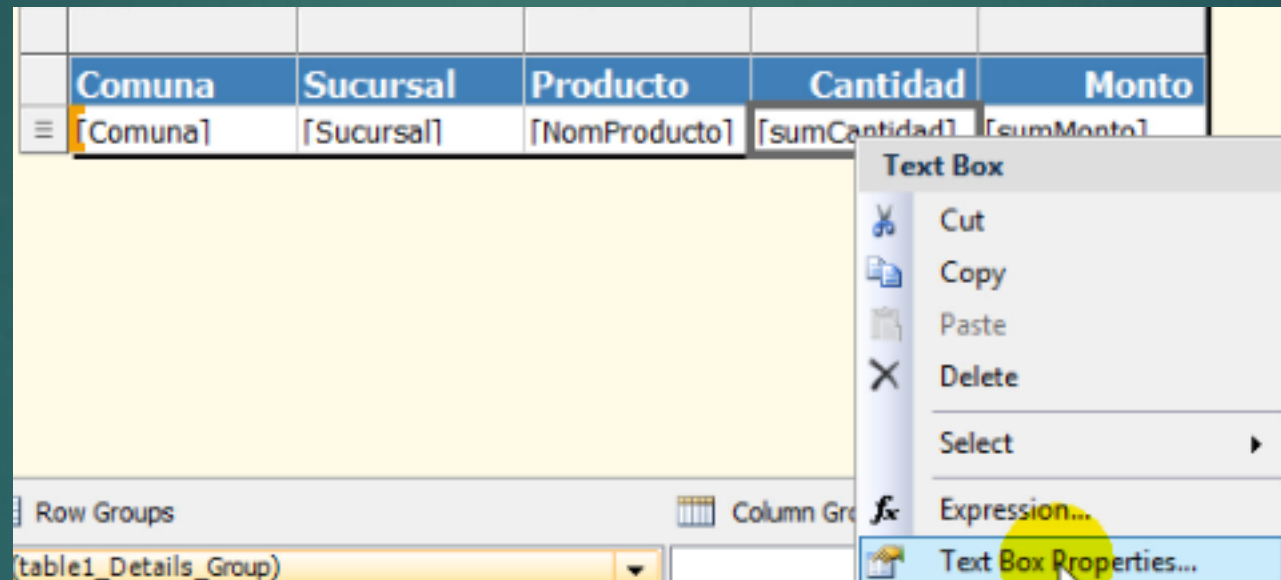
| Comuna | Sucursal | Producto | Cantidad | Monto |
|---|---|---|---|---|
| [Comuna] | [Sucursal] | [NomProducto] | [sumCantidad] | [sumMonto] |

Text Box
Cut
Copy
Paste
Delete
Select
Expression...
Text Box Properties...

Row Groups
Column Gro
(table1_Details_Group)